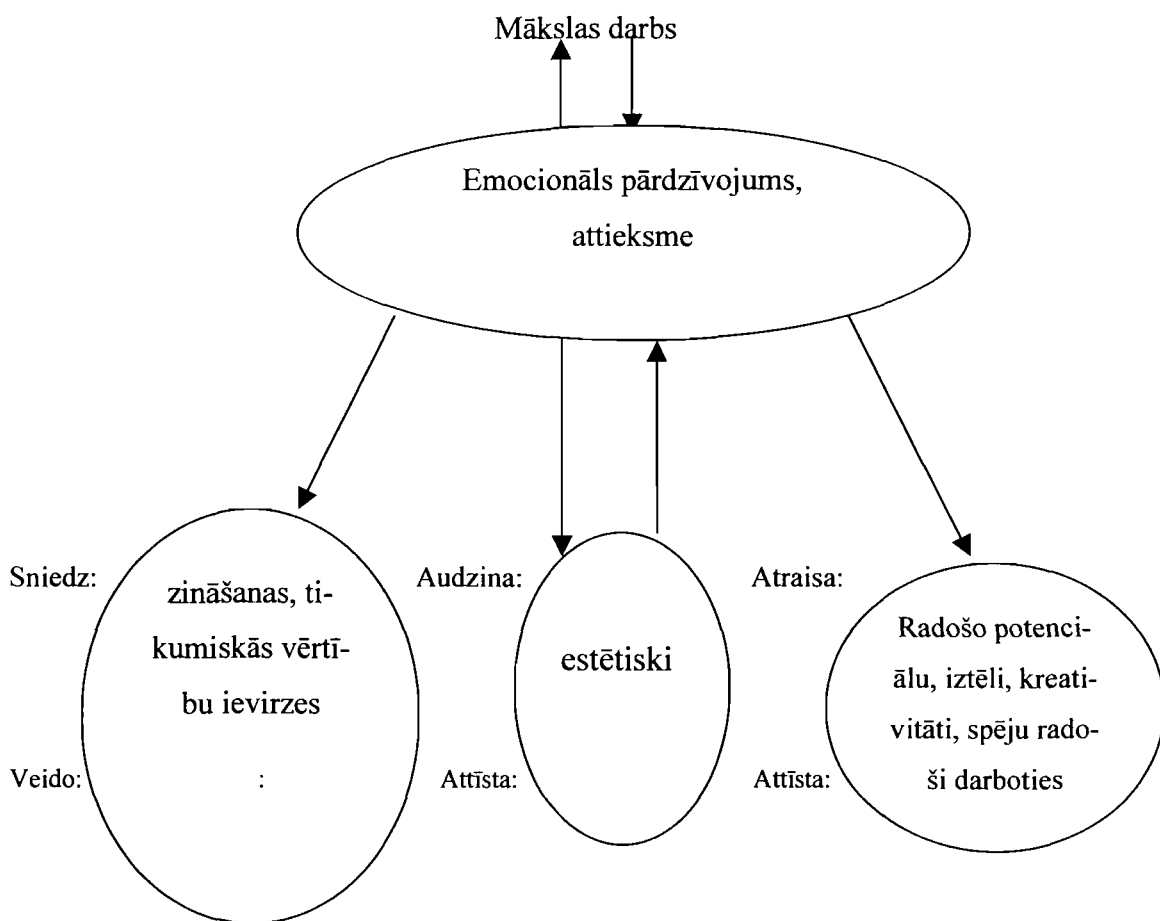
Mākslas darbs

Emocionāls pārdzīvojums, attieksme

Sniedz:

zināšanas, tikumiskās vērtību ievirzes

Veido:

:

Audzina:

estētiski

Attīsta:

Atraisa:

Radošo potenciālu, iztēli, kreativitāti, spēju radoši darboties

Attīsta: